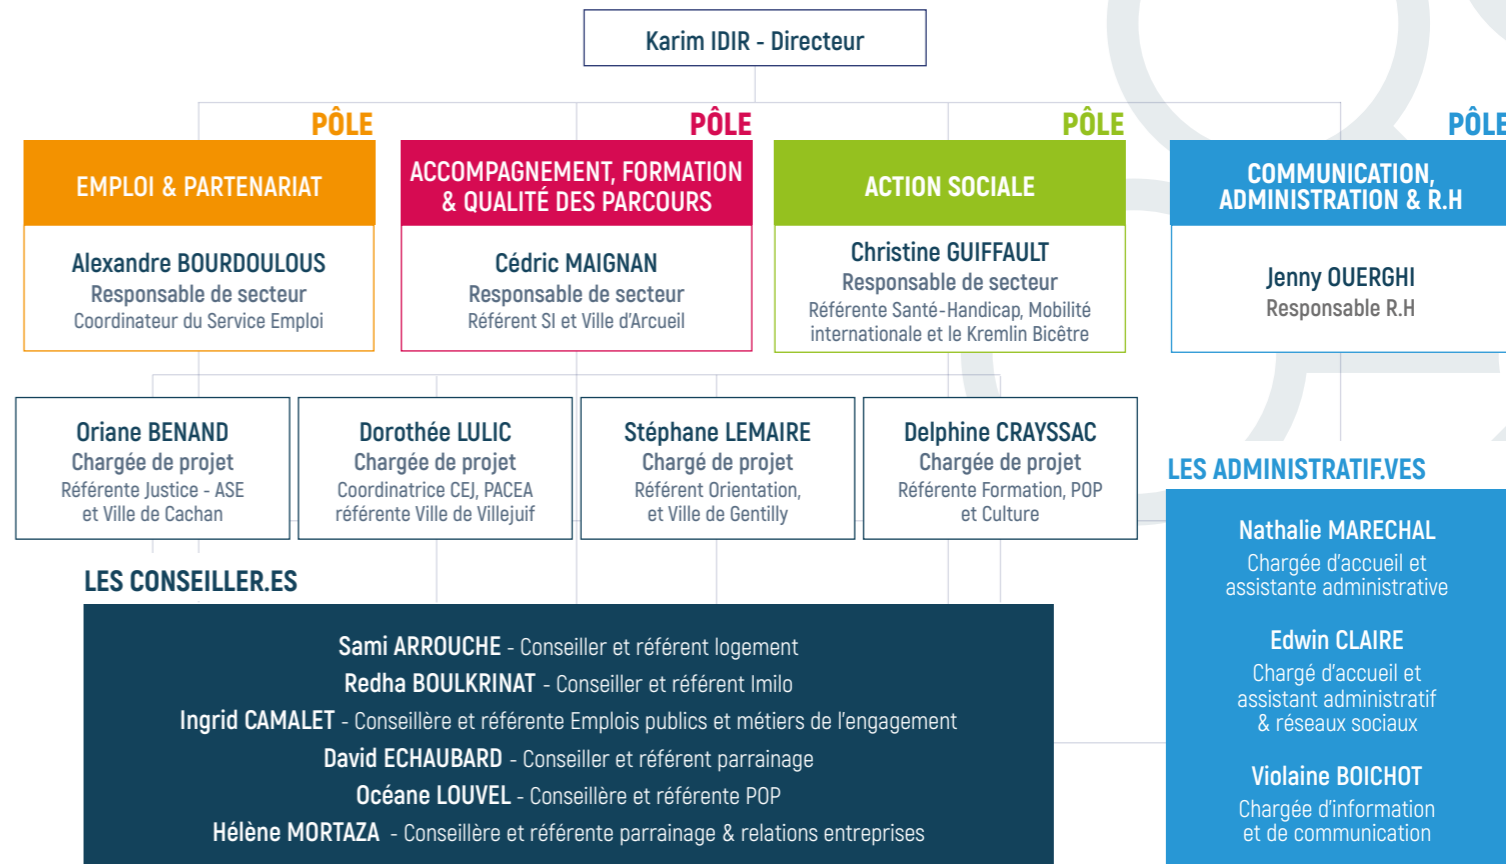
Karim IDIR - Directeur

PÔLE
EMPLOI & PARTENARIAT
Alexandre BOURDOULOUS
Responsable de secteur
Coordinateur du Service Emploi

PÔLE
ACCOMPAGNEMENT, FORMATION & QUALITÉ DES PARCOURS
Cédric MAIGNAN
Responsable de secteur
Référent SI et Ville d'Arcueil

PÔLE
ACTION SOCIALE
Christine GUIFFAULT
Responsable de secteur
Référente Santé-Handicap, Mobilité internationale et le Kremlin Bicêtre

PÔLE
COMMUNICATION, ADMINISTRATION & R.H
Jenny OUERGHI
Responsable R.H

Oriane BENAND
Chargée de projet
Référente Justice - ASE et Ville de Cachan

Dorothée LULIC
Chargée de projet
Coordinatrice CEJ, PACEA référente Ville de Villejuif

Stéphane LEMAIRE
Chargé de projet
Référent Orientation, et Ville de Gentilly

Delphine CRAYSSAC
Chargée de projet
Référente Formation, POP et Culture

LES ADMINISTRATIF.VES
Nathalie MARECHAL
Chargée d'accueil et assistante administrative
Edwin CLAIRE
Chargé d'accueil et assistant administratif & réseaux sociaux
Violaine BOICHOT
Chargée d'information et de communication

LES CONSEILLER.ES
Sami ARROUCHE - Conseiller et référent logement
Redha BOULKRINAT - Conseiller et référent Imilo
Ingrid CAMALET - Conseillère et référente Emplois publics et métiers de l'engagement
David ECHAUBARD - Conseiller et référent parrainage
Océane LOUVEL - Conseillère et référente POP
Hélène MORTAZA - Conseillère et référente parrainage & relations entreprises